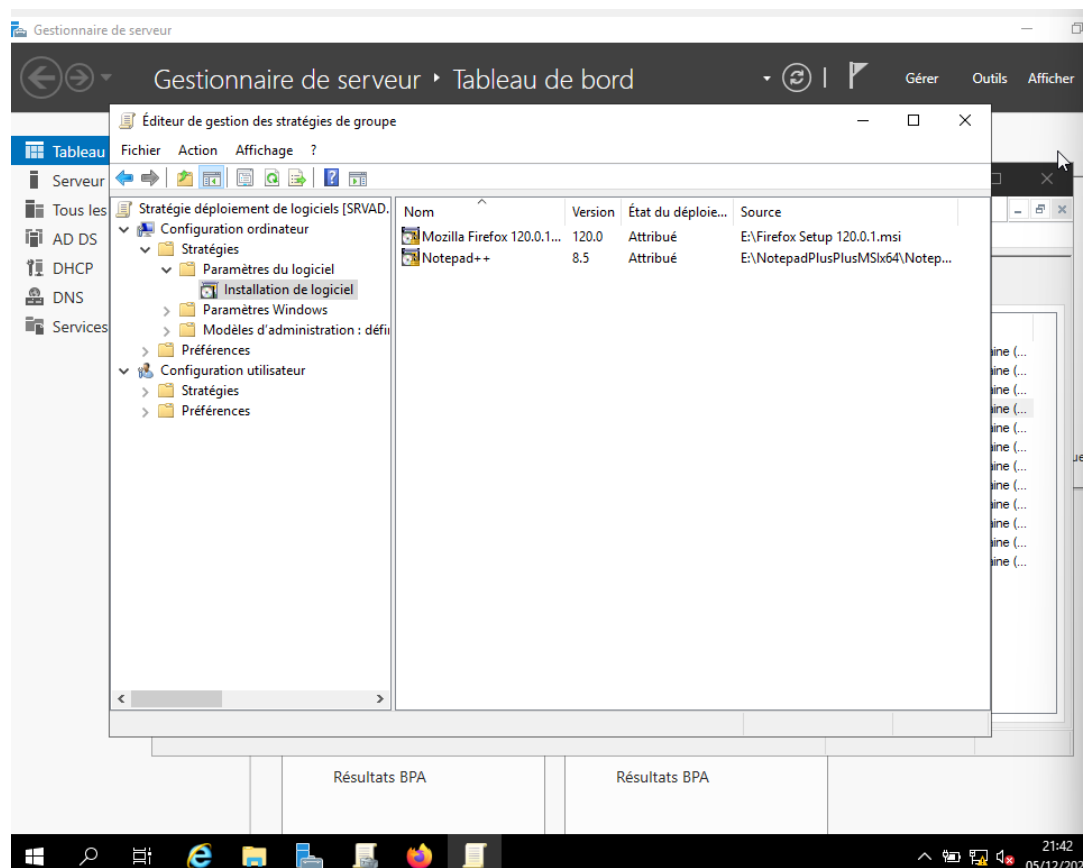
Gestionnaire de serveur

Gestionnaire de serveur ‣ Tableau de bord

Gérer Outils Afficher

Tableau
Serveur
Tous les
AD DS
DHCP
DNS
Services

Éditeur de gestion des stratégies de groupe

Fichier Action Affichage ?

Stratégie déploiement de logiciels [SRVAD.
Configuration ordinateur
Stratégies
Paramètres du logiciel
Installation de logiciel
Paramètres Windows
Modèles d'administration : défi
Préférences
Configuration utilisateur
Stratégies
Préférences

| Nom | Version | État du déploie... | Source |
|---|---|---|---|
| Mozilla Firefox 120.0.1... | 120.0 | Attribué | E:\Firefox Setup 120.0.1.msi |
| Notepad++ | 8.5 | Attribué | E:\NotepadPlusPlusMSIx64\Notep... |

ine (...
ine (...
ine (...
ine (...
ine (...
ine (...
ine (...
ine (...
ine (...
ine (...
ine (...
ine (...

Résultats BPA
Résultats BPA

21:42
05/12/20